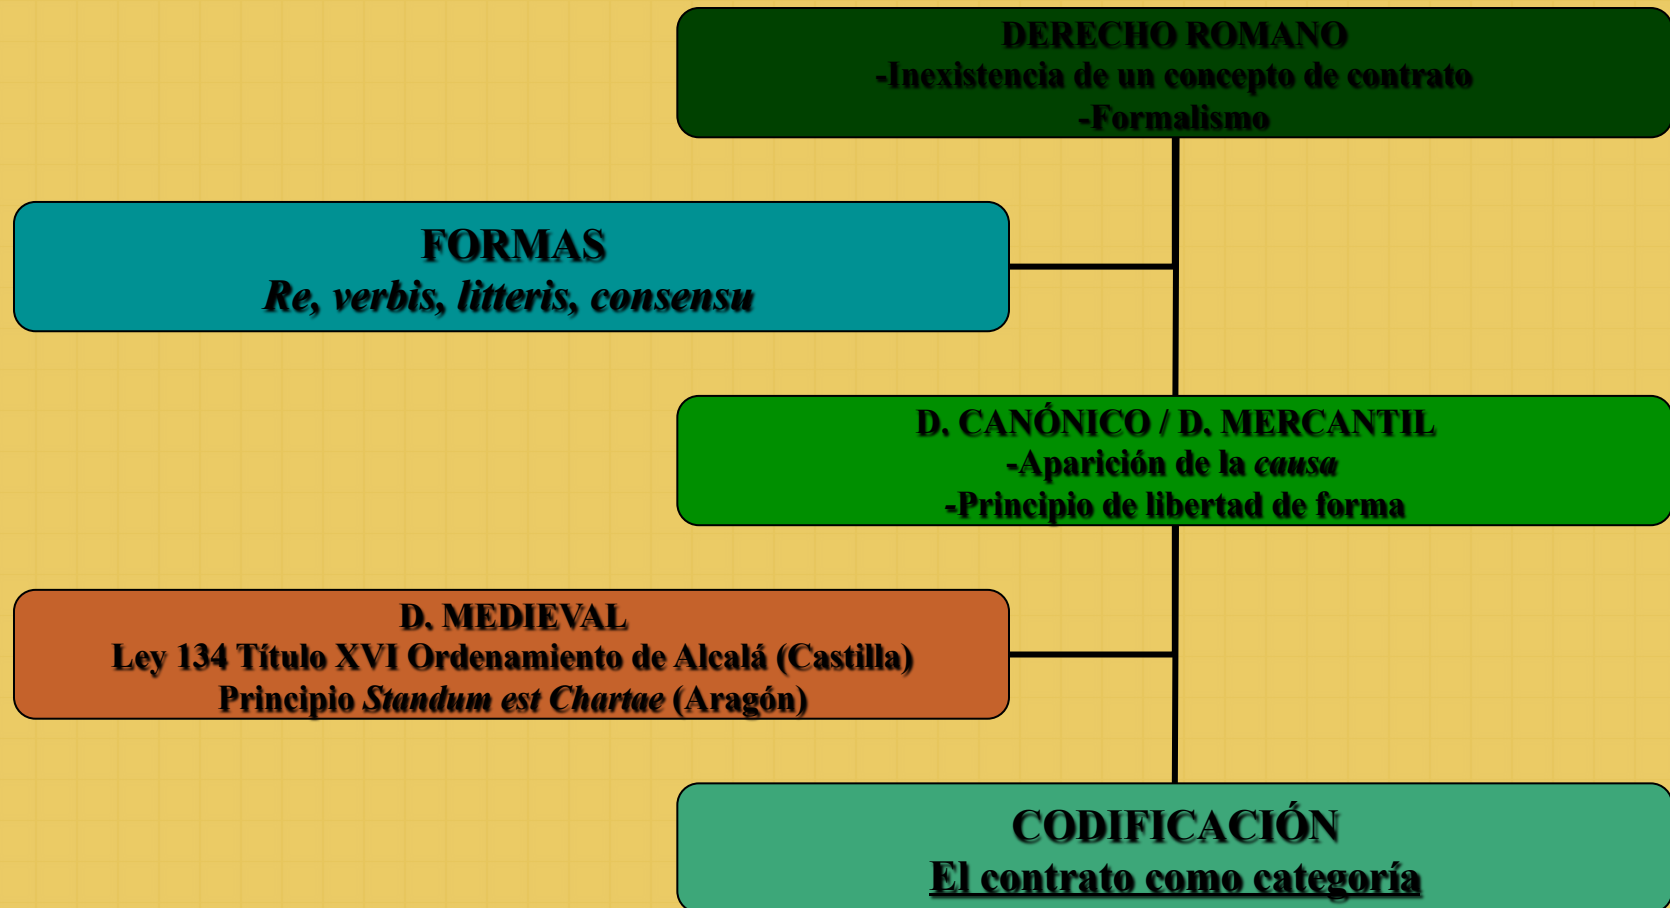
DERECHO ROMANO
-Inexistencia de un concepto de contrato
-Formalismo

FORMAS
*Re, verbis, litteris, consensu*

D. CANÓNICO / D. MERCANTIL
-Aparición de la *causa*
-Principio de libertad de forma

D. MEDIEVAL
Ley 134 Título XVI Ordenamiento de Alcalá (Castilla)
Principio *Standum est Chartae* (Aragón)

CODIFICACIÓN
El contrato como categoría